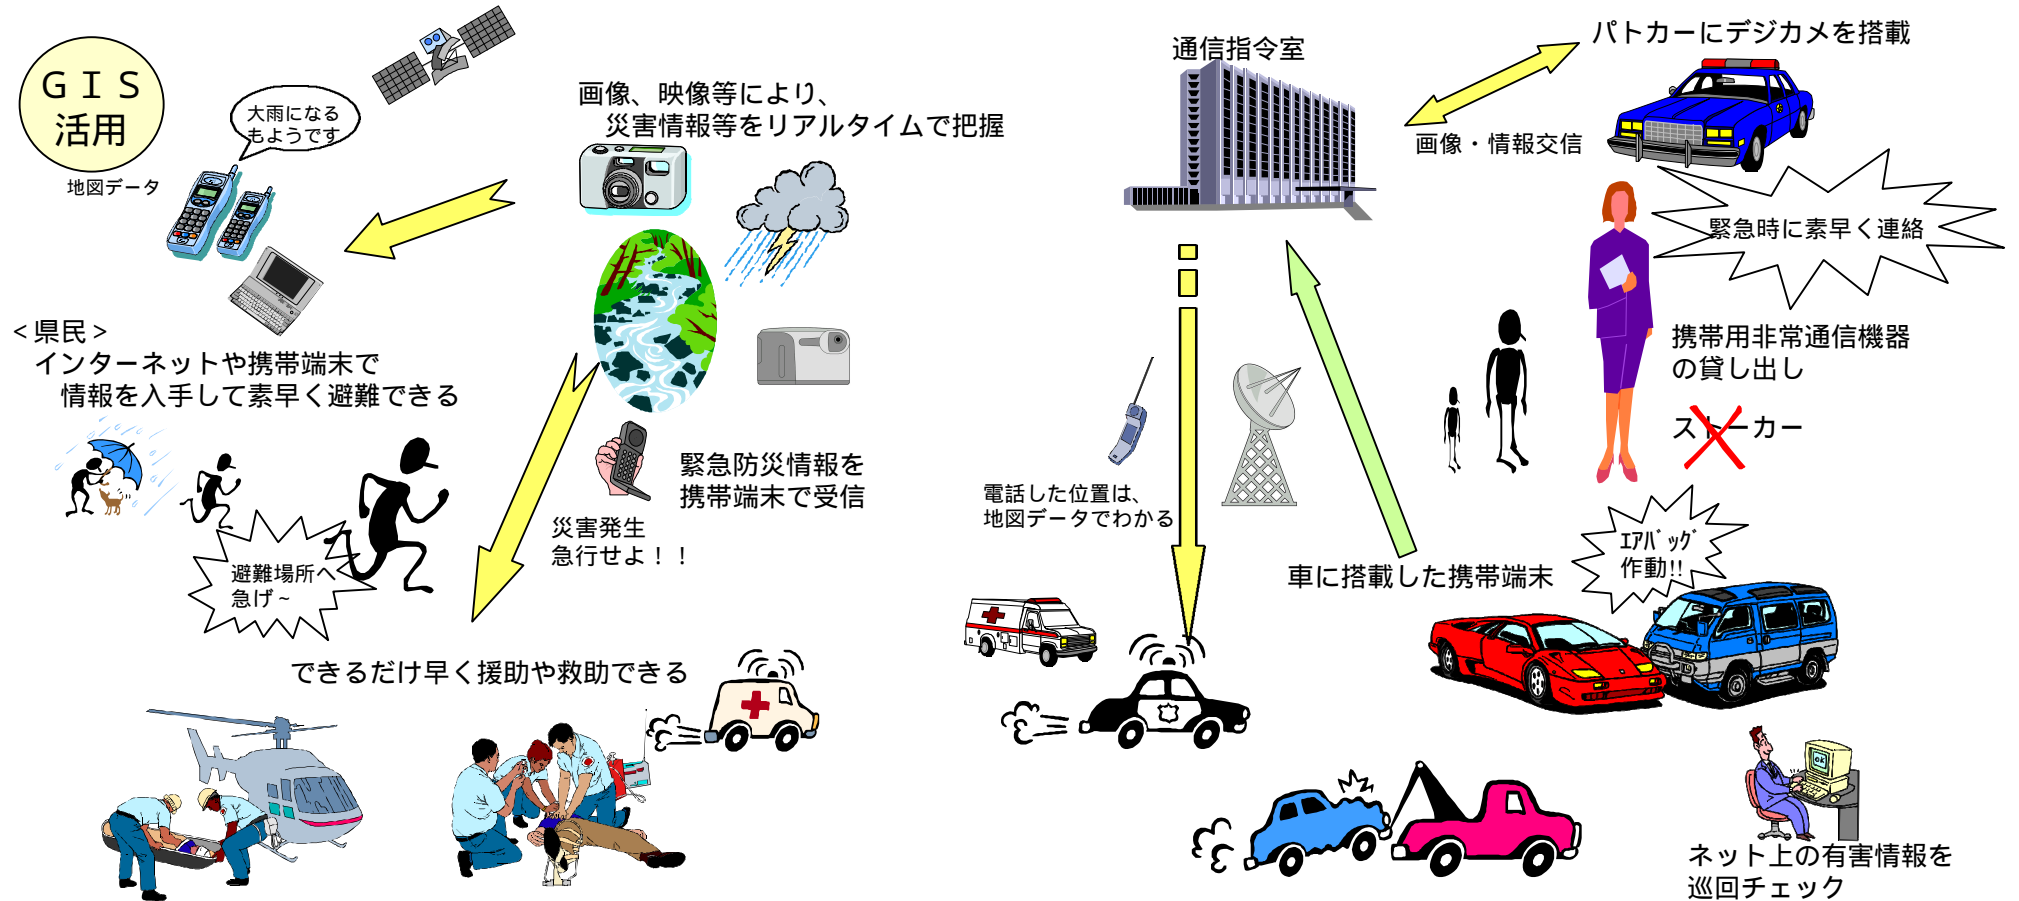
GＩＳ
活用

地図データ

大雨になる
もようです

画像、映像等により、
災害情報等をリアルタイムで把握

通信指令室

パトカーにデジカメを搭載

画像・情報交信

緊急時に素早く連絡

＜県民＞
インターネットや携帯端末で
情報を入手して素早く避難できる

携帯用非常通信機器
の貸し出し

ストーカー

緊急防災情報を
携帯端末で受信

災害発生
急行せよ！！

電話した位置は、
地図データでわかる

避難場所へ
急げ～

エアバッグ
作動!!

車に搭載した携帯端末

できるだけ早く援助や救助できる

ネット上の有害情報を
巡回チェック